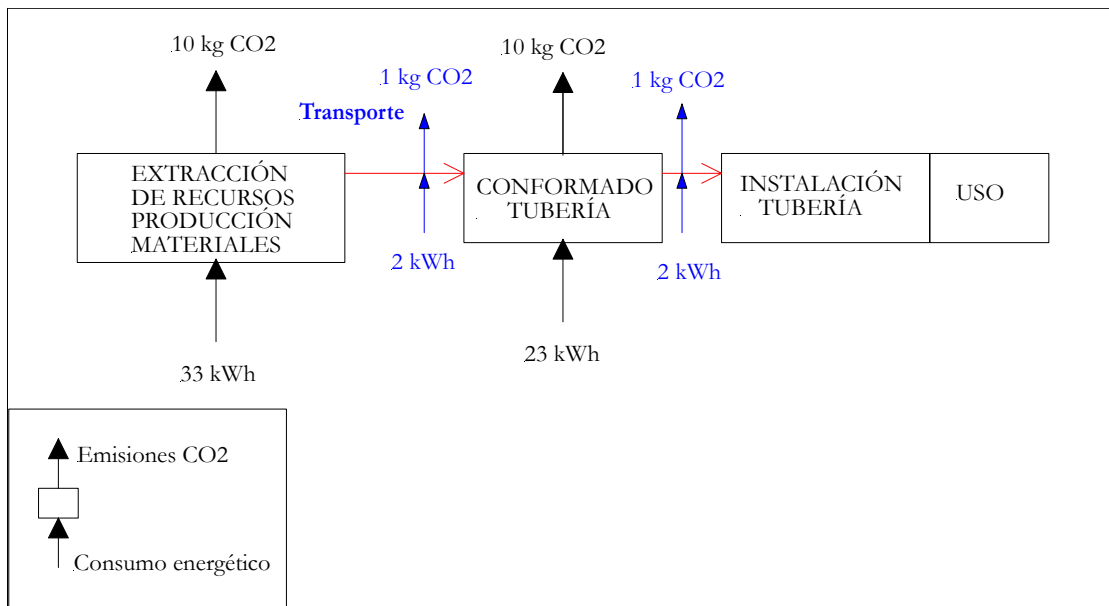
10 kg CO2

1 kg CO2

Transporte

10 kg CO2

1 kg CO2

EXTRACCIÓN DE RECURSOS PRODUCCIÓN MATERIALES

CONFORMADO TUBERÍA

INSTALACIÓN TUBERÍA

USO

2 kWh

2 kWh

33 kWh

23 kWh

Emisiones CO2

Consumo energético